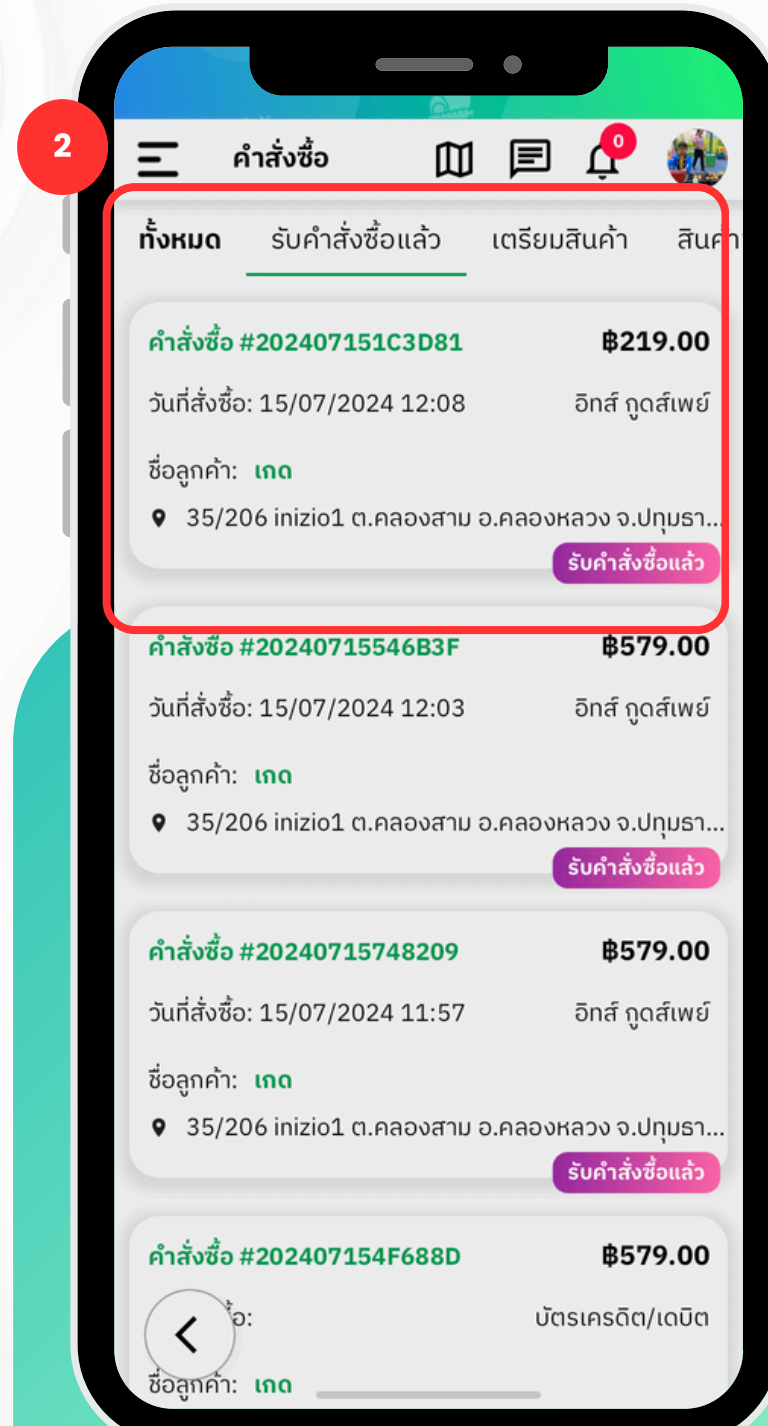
2

คำสั่งซื้อ

0

ทั้งหมด | รับคำสั่งซื้อแล้ว | เตรียมสินค้า | สินค้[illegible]

คำสั่งซื้อ #202407151C3D81 ฿219.00
วันที่สั่งซื้อ: 15/07/2024 12:08 อิทส์ กูดส์เพย์
ชื่อลูกค้า: เกด
35/206 inizio1 ต.คลองสาม อ.คลองหลวง จ.ปทุมธา...
รับคำสั่งซื้อแล้ว

คำสั่งซื้อ #20240715546B3F ฿579.00
วันที่สั่งซื้อ: 15/07/2024 12:03 อิทส์ กูดส์เพย์
ชื่อลูกค้า: เกด
35/206 inizio1 ต.คลองสาม อ.คลองหลวง จ.ปทุมธา...
รับคำสั่งซื้อแล้ว

คำสั่งซื้อ #20240715748209 ฿579.00
วันที่สั่งซื้อ: 15/07/2024 11:57 อิทส์ กูดส์เพย์
ชื่อลูกค้า: เกด
35/206 inizio1 ต.คลองสาม อ.คลองหลวง จ.ปทุมธา...
รับคำสั่งซื้อแล้ว

คำสั่งซื้อ #202407154F688D ฿579.00
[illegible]อ: บัตรเครดิต/เดบิต
ชื่อลูกค้า: เกด